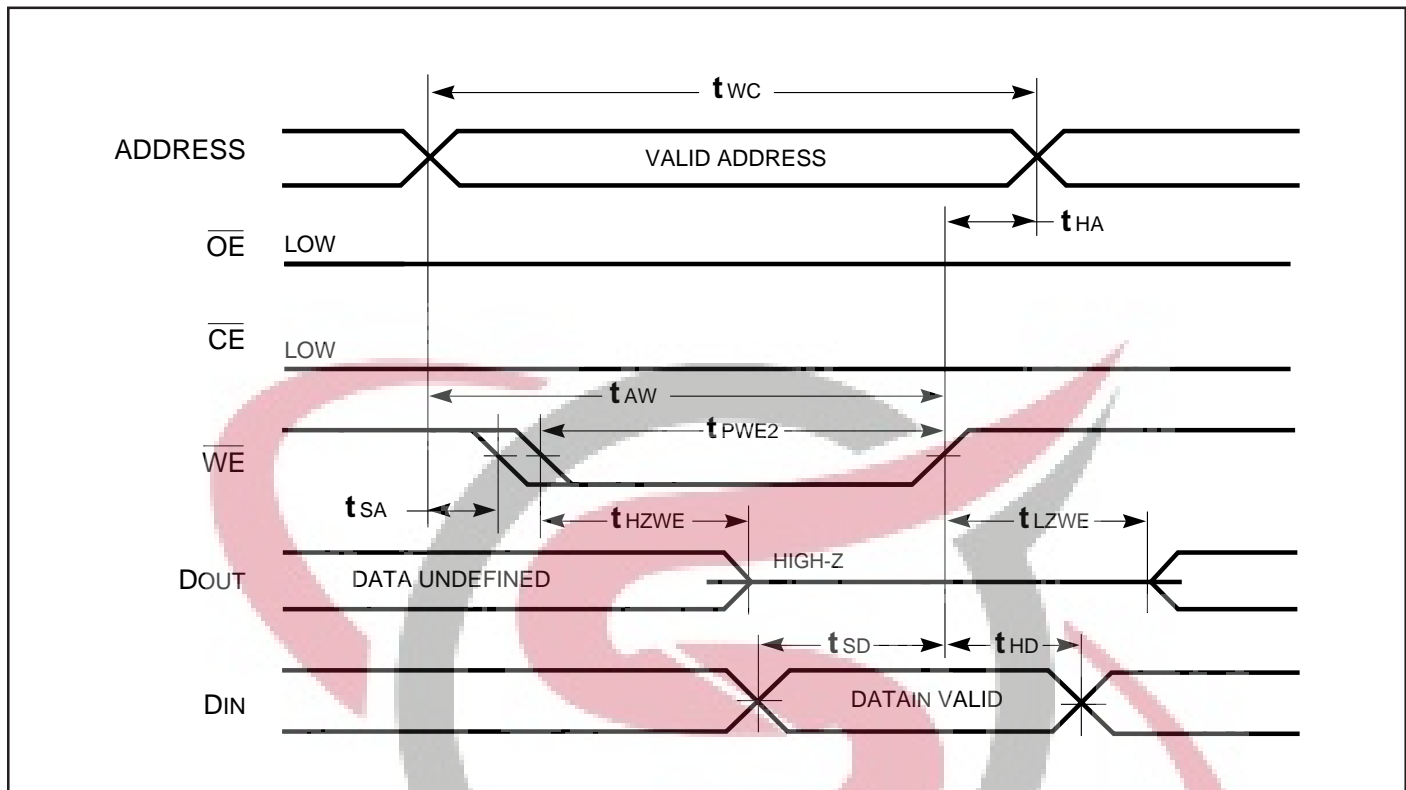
$t_{WC}$

ADDRESS

VALID ADDRESS

$t_{HA}$

$\overline{OE}$ LOW

$\overline{CE}$ LOW

$t_{AW}$

$t_{PWE2}$

$\overline{WE}$

$t_{SA}$

$t_{HZWE}$

$t_{LZWE}$

DOUT

DATA UNDEFINED

HIGH-Z

$t_{SD}$

$t_{HD}$

DIN

DATAIN VALID